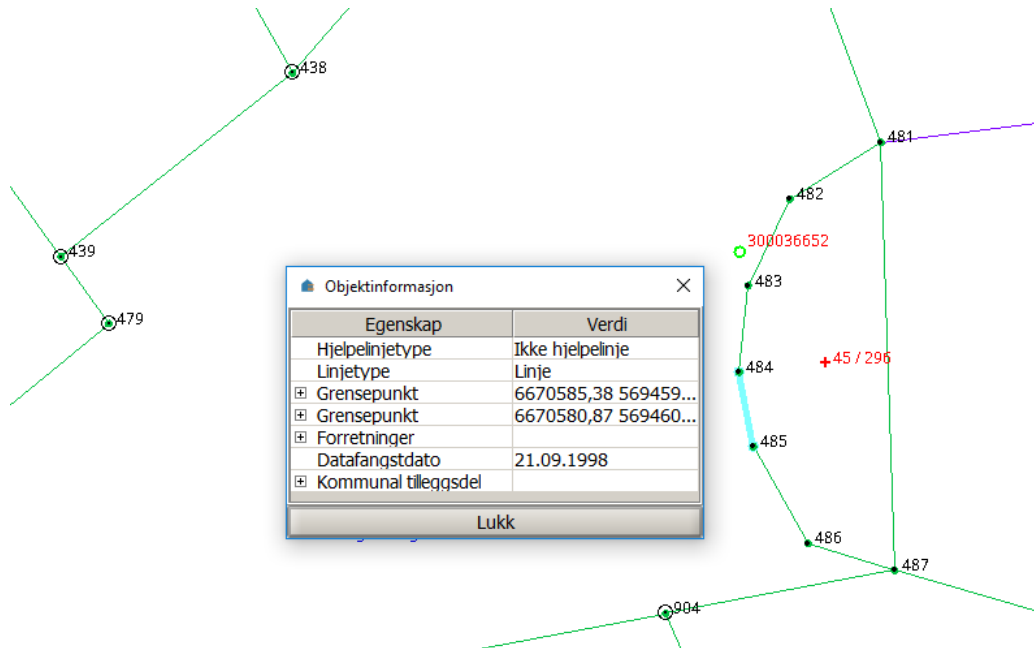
438

439

479

481

482

300036652

483

484

45 / 296

485

486

487

904

Objektinformasjon

| Egenskap | Verdi |
|---|---|
| Hjelpelinjetype | Ikke hjelpelinje |
| Linjetype | Linje |
| ⊞ Grensepunkt | 6670585,38 569459... |
| ⊞ Grensepunkt | 6670580,87 569460... |
| ⊞ Forretninger | |
| Datafangstdato | 21.09.1998 |
| ⊞ Kommunal tilleggsdel | |

Lukk